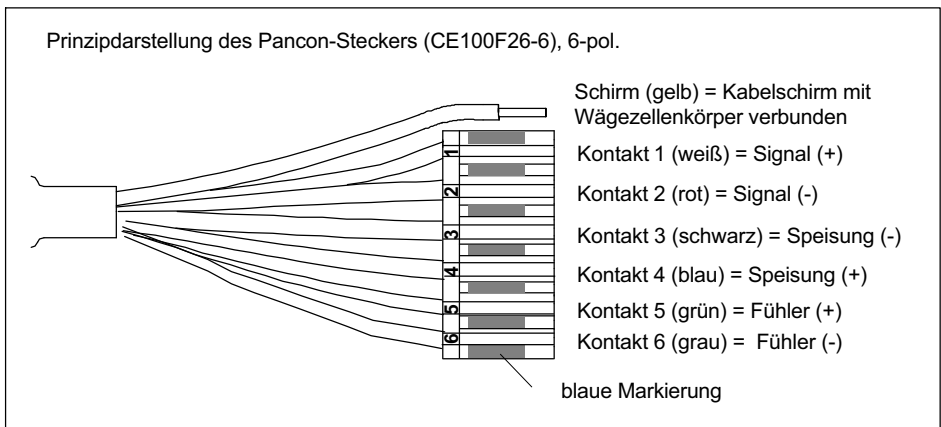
Prinzipdarstellung des Pancon-Steckers (CE100F26-6), 6-pol.

Schirm (gelb) = Kabelschirm mit Wägezellenkörper verbunden

1
2
3
4
5
6

Kontakt 1 (weiß) = Signal (+)

Kontakt 2 (rot) = Signal (-)

Kontakt 3 (schwarz) = Speisung (-)

Kontakt 4 (blau) = Speisung (+)

Kontakt 5 (grün) = Fühler (+)

Kontakt 6 (grau) = Fühler (-)

blaue Markierung